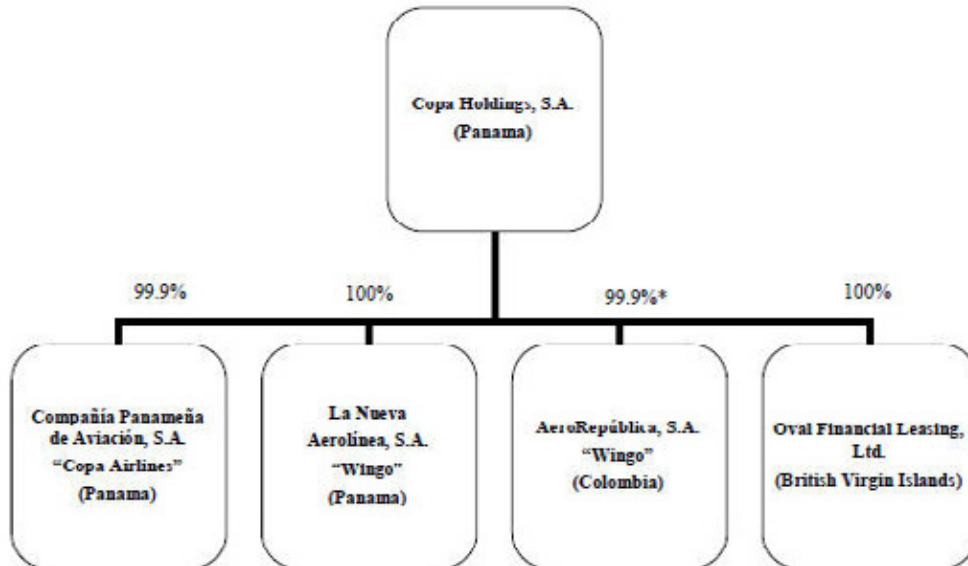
Copa Holdings, S.A.
(Panama)

99.9%

100%

99.9%*

100%

Compañía Panameña de Aviación, S.A.
"Copa Airlines"
(Panama)

La Nueva Aerolinea, S.A.
"Wingo"
(Panama)

AeroRepública, S.A.
"Wingo"
(Colombia)

Oval Financial Leasing, Ltd.
(British Virgin Islands)